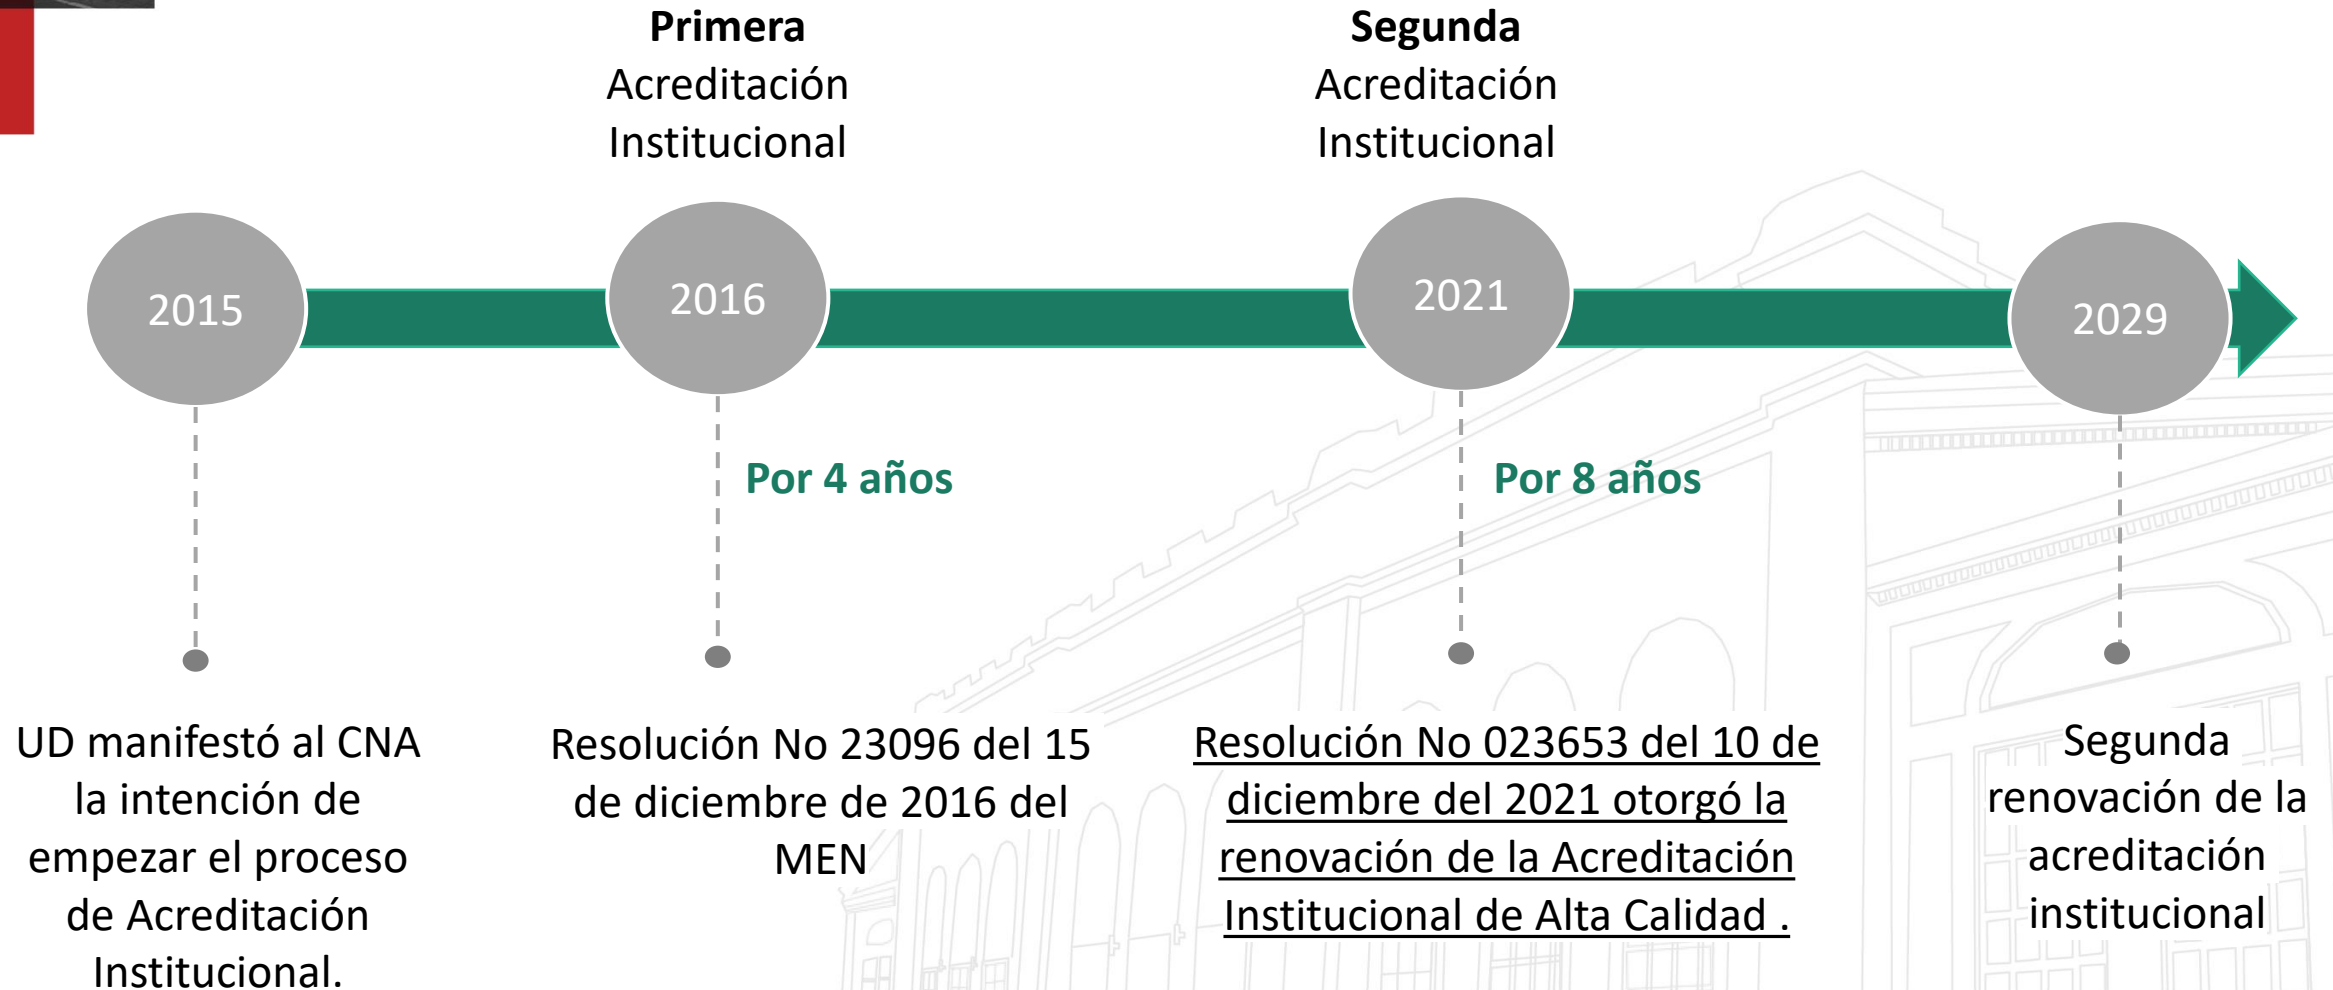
Primera
Acreditación
Institucional

Segunda
Acreditación
Institucional

2015

2016

2021

2029

Por 4 años

Por 8 años

UD manifestó al CNA la intención de empezar el proceso de Acreditación Institucional.

Resolución No 23096 del 15 de diciembre de 2016 del MEN

Resolución No 023653 del 10 de diciembre del 2021 otorgó la renovación de la Acreditación Institucional de Alta Calidad .

Segunda renovación de la acreditación institucional